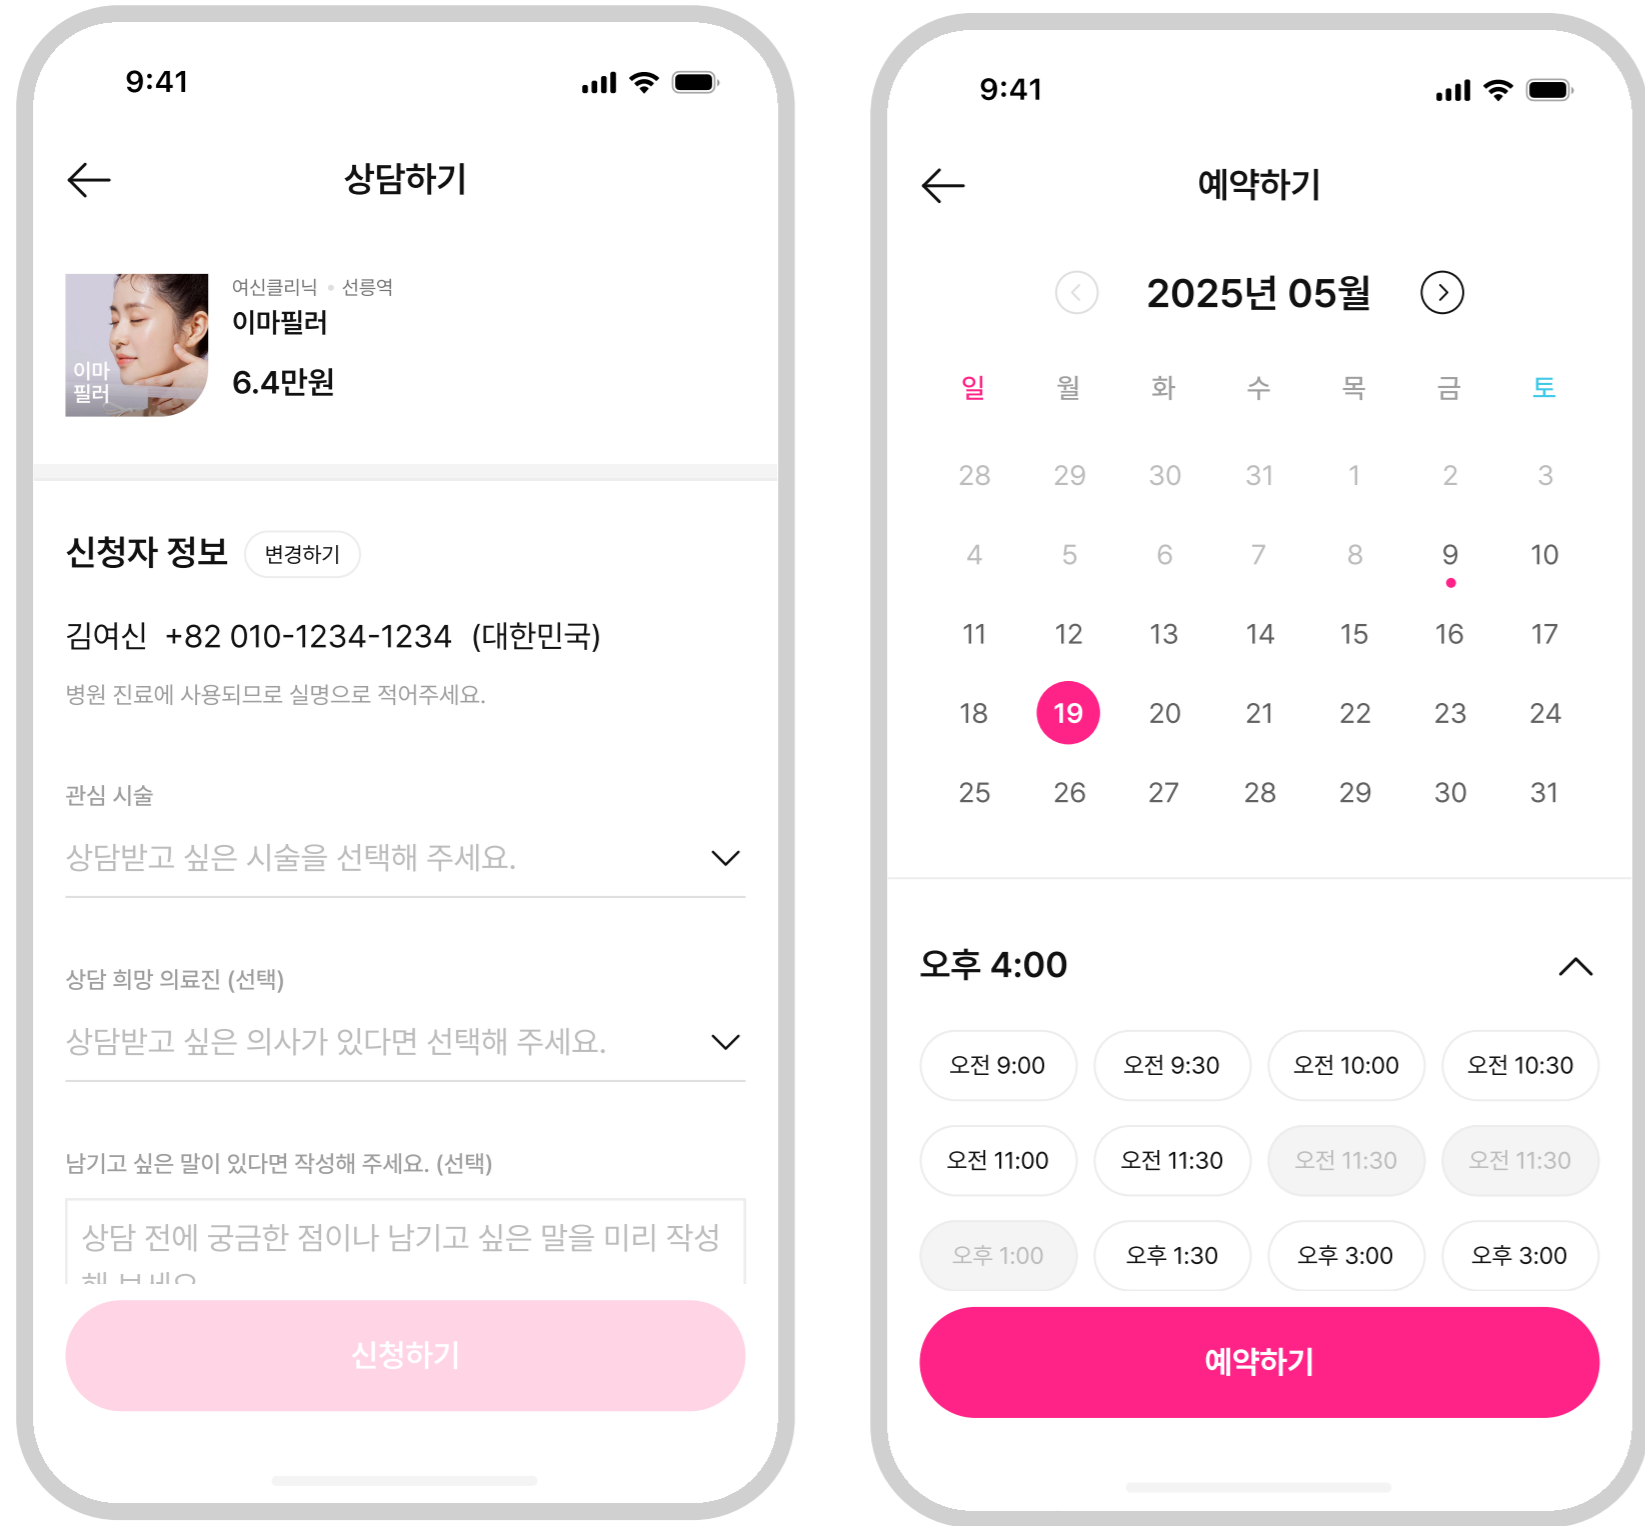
9:41

상담하기

이마 필러

여신클리닉 • 선릉역

이마필러

6.4만원

신청자 정보 변경하기

김여신 +82 010-1234-1234 (대한민국)

병원 진료에 사용되므로 실명으로 적어주세요.

관심 시술

상담받고 싶은 시술을 선택해 주세요.

상담 희망 의료진 (선택)

상담받고 싶은 의사가 있다면 선택해 주세요.

남기고 싶은 말이 있다면 작성해 주세요. (선택)

상담 전에 궁금한 점이나 남기고 싶은 말을 미리 작성 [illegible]

신청하기

9:41

예약하기

2025년 05월

| 일 | 월 | 화 | 수 | 목 | 금 | 토 |
|---|---|---|---|---|---|---|
| 28 | 29 | 30 | 31 | 1 | 2 | 3 |
| 4 | 5 | 6 | 7 | 8 | 9 | 10 |
| 11 | 12 | 13 | 14 | 15 | 16 | 17 |
| 18 | 19 | 20 | 21 | 22 | 23 | 24 |
| 25 | 26 | 27 | 28 | 29 | 30 | 31 |

오후 4:00

오전 9:00 오전 9:30 오전 10:00 오전 10:30
오전 11:00 오전 11:30 오전 11:30 오전 11:30
오후 1:00 오후 1:30 오후 3:00 오후 3:00

예약하기